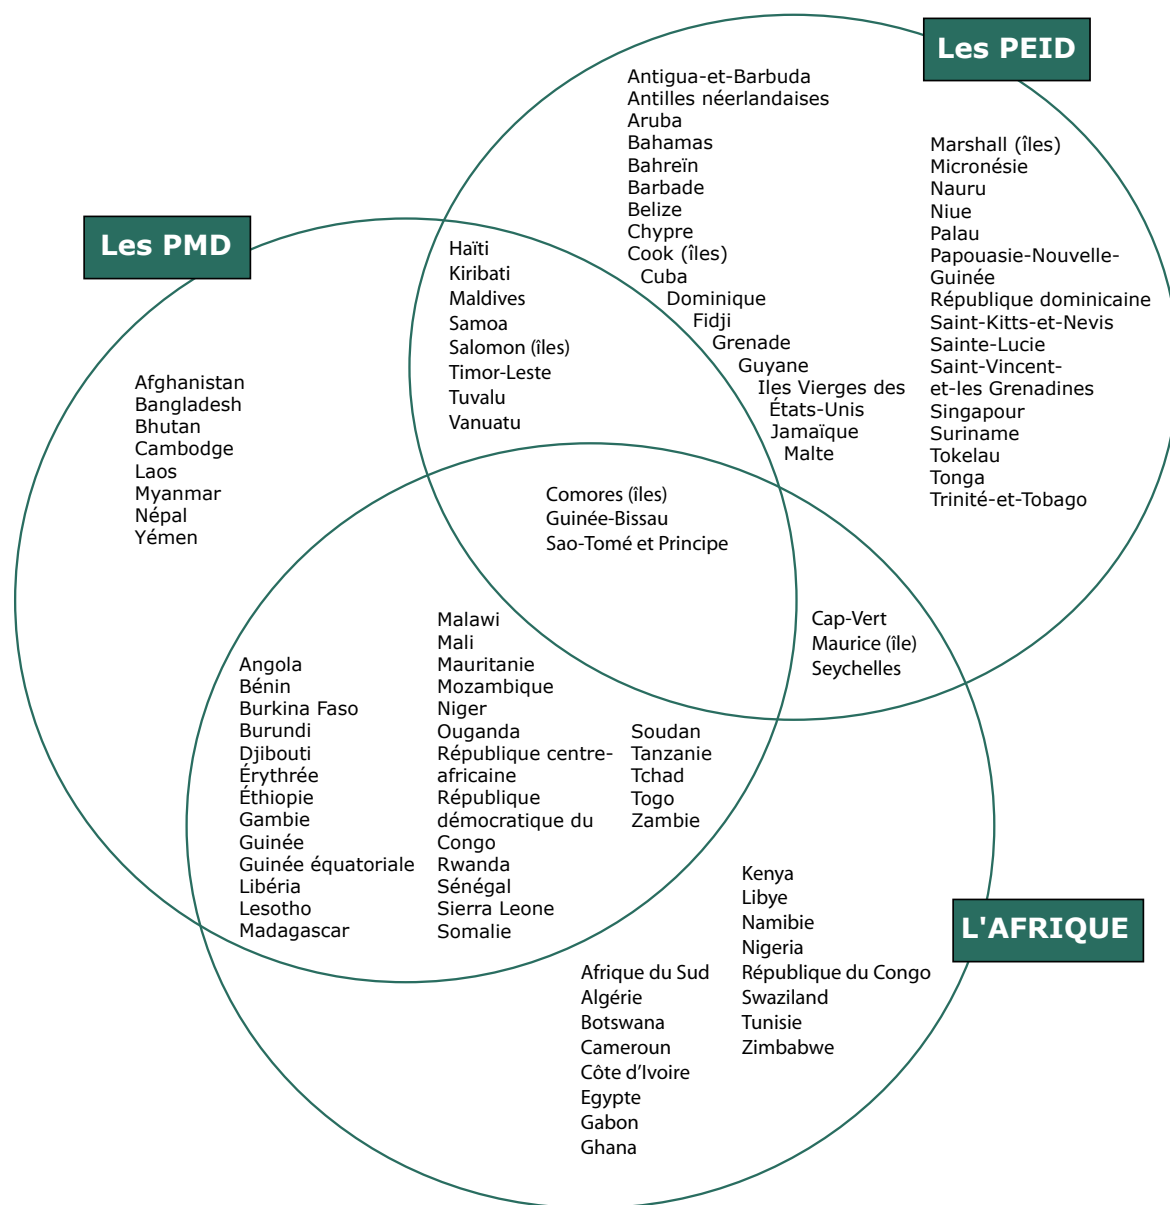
Les PEID

Antigua-et-Barbuda
Antilles néerlandaises
Aruba
Bahamas
Bahreïn
Barbade
Belize
Chypre
Cook (îles)
Cuba
Dominique
Fidji
Grenade
Guyane
Iles Vierges des États-Unis
Jamaïque
Malte

Marshall (îles)
Micronésie
Nauru
Niue
Palau
Papouasie-Nouvelle-Guinée
République dominicaine
Saint-Kitts-et-Nevis
Sainte-Lucie
Saint-Vincent-et-les Grenadines
Singapour
Suriname
Tokelau
Tonga
Trinité-et-Tobago

Les PMD

Haïti
Kiribati
Maldives
Samoa
Salomon (îles)
Timor-Leste
Tuvalu
Vanuatu

Afghanistan
Bangladesh
Bhutan
Cambodge
Laos
Myanmar
Népal
Yémen

Comores (îles)
Guinée-Bissau
Sao-Tomé et Principe

Cap-Vert
Maurice (île)
Seychelles

Angola
Bénin
Burkina Faso
Burundi
Djibouti
Érythrée
Éthiopie
Gambie
Guinée
Guinée équatoriale
Libéria
Lesotho
Madagascar

Malawi
Mali
Mauritanie
Mozambique
Niger
Ouganda
République centre-africaine
République démocratique du Congo
Rwanda
Sénégal
Sierra Leone
Somalie

Soudan
Tanzanie
Tchad
Togo
Zambie

Kenya
Libye
Namibie
Nigeria
République du Congo
Swaziland
Tunisie
Zimbabwe

L'AFRIQUE

Afrique du Sud
Algérie
Botswana
Cameroun
Côte d'Ivoire
Egypte
Gabon
Ghana